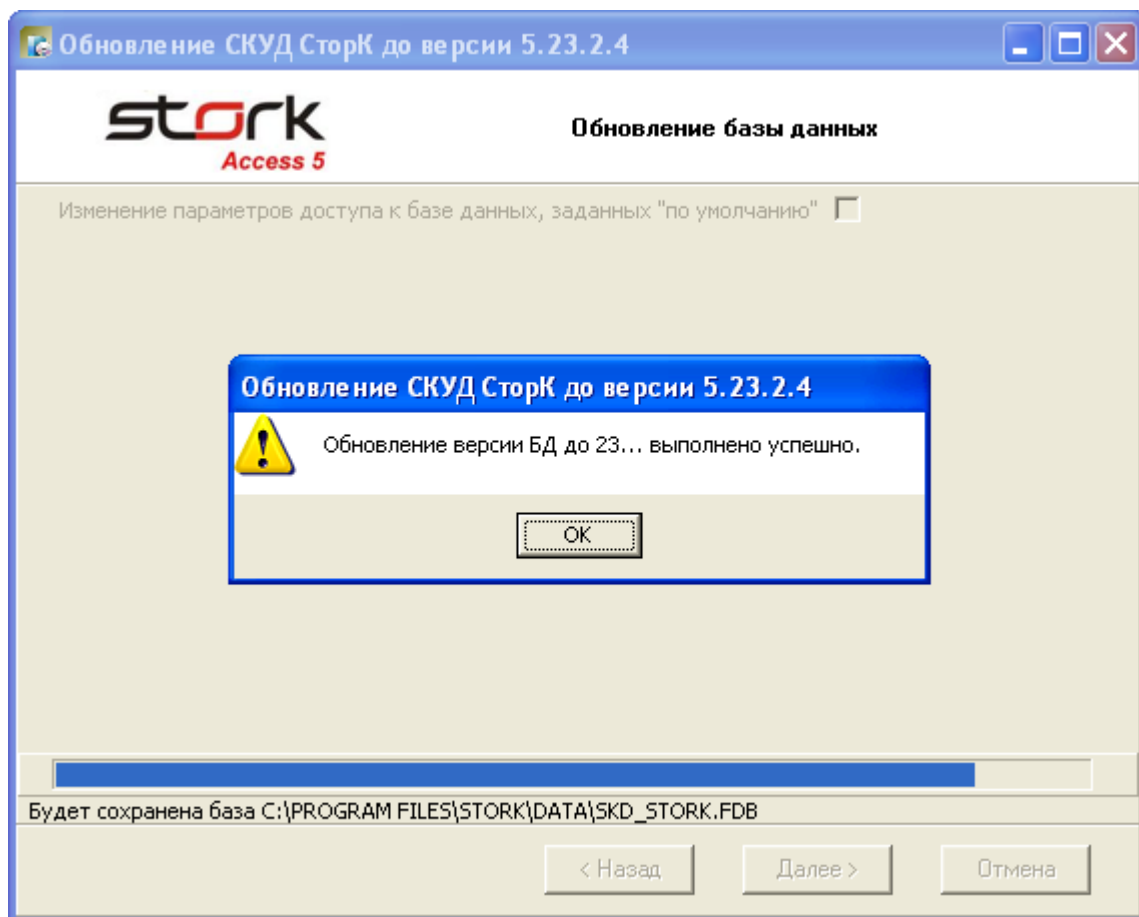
Обновление СКУД СторК до версии 5.23.2.4

stork
Access 5

Обновление базы данных

Изменение параметров доступа к базе данных, заданных "по умолчанию"

Обновление СКУД СторК до версии 5.23.2.4

Обновление версии БД до 23... выполнено успешно.

OK

Будет сохранена база C:\PROGRAM FILES\STORK\DATA\SKD_STORK.FDB

< Назад

Далее >

Отмена